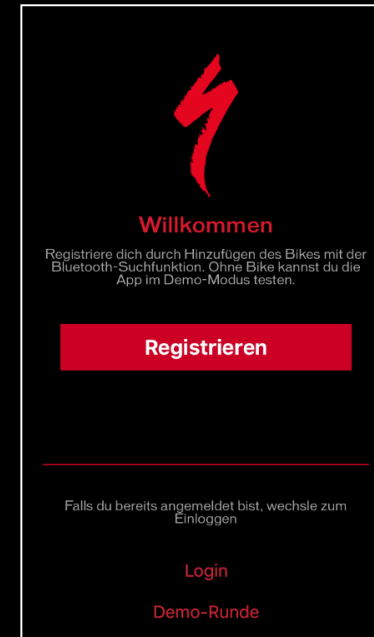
Willkommen

Registriere dich durch Hinzufügen des Bikes mit der Bluetooth-Suchfunktion. Ohne Bike kannst du die App im Demo-Modus testen.

Registrieren

Falls du bereits angemeldet bist, wechsle zum Einloggen

Login

Demo-Runde